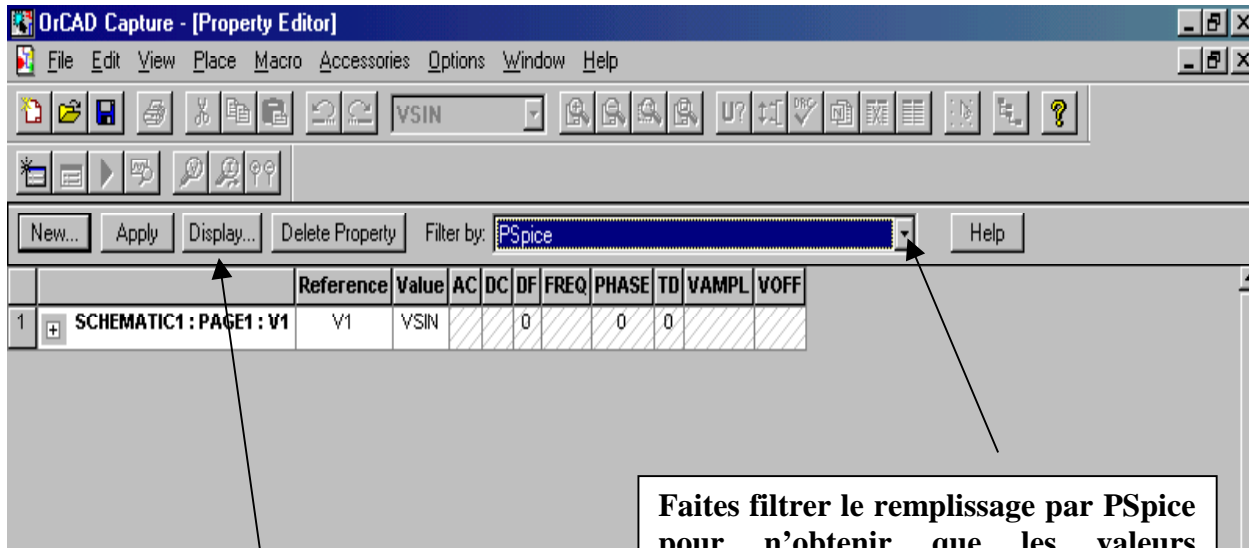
OrCAD Capture - [Property Editor]

File Edit View Place Macro Accessories Options Window Help

VSIN

New... Apply Display... Delete Property Filter by: PSpice Help

| | | Reference | Value | AC | DC | DF | FREQ | PHASE | TD | VAMPL | VOFF |
|---|---|---|---|---|---|---|---|---|---|---|---|
| 1 | SCHEMATIC1 : PAGE1 : V1 | V1 | VSIN | | | 0 | | 0 | 0 | | |

Faites filtrer le remplissage par PSpice pour n'obtenir que les valeurs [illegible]